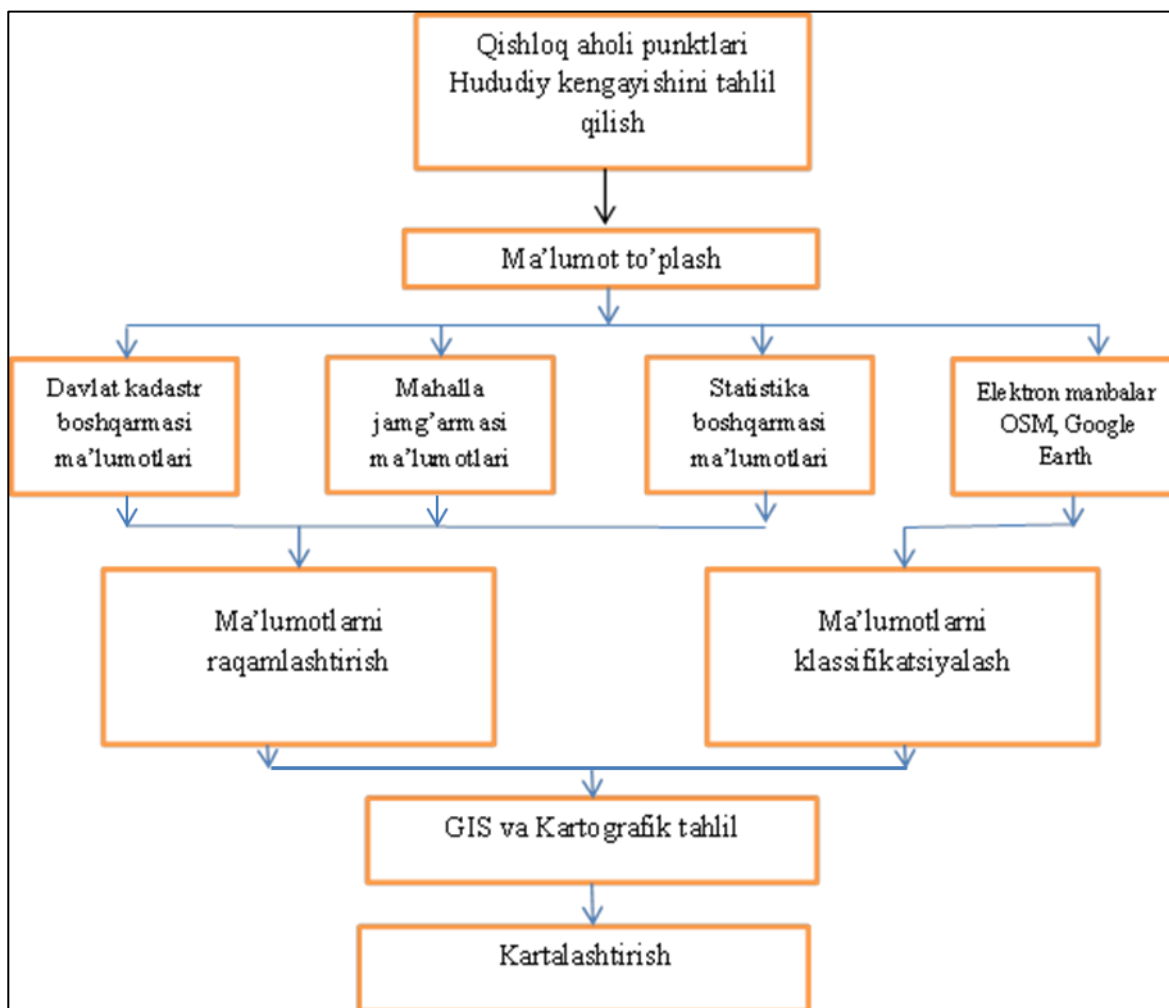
Qishloq aholi punktlari Hududiy kengayishini tahlil qilish

Ma’lumot to’plash

Davlat kadastr boshqarmasi ma’lumotlari

Mahalla jamg’armasi ma’lumotlari

Statistika boshqarmasi ma’lumotlari

Elektron manbalar OSM, Google Earth

Ma’lumotlarni raqamlashtirish

Ma’lumotlarni klassifikatsiyalash

GIS va Kartografik tahlil

Kartalashtirish